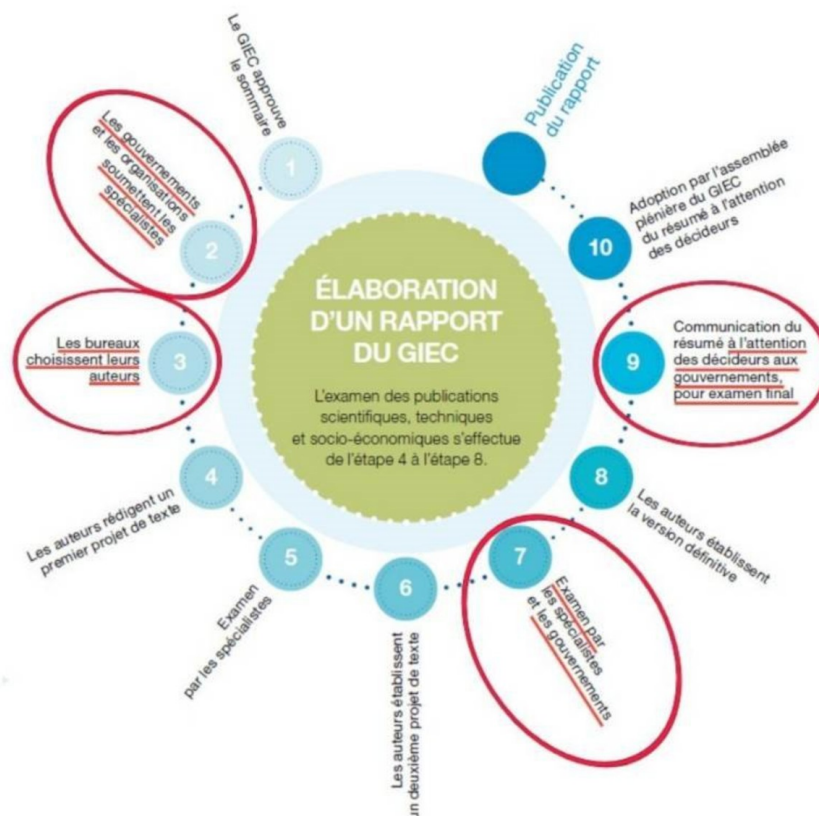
ÉLABORATION D'UN RAPPORT DU GIEC

L'examen des publications scientifiques, techniques et socio-économiques s'effectue de l'étape 4 à l'étape 8.

1
Le GIEC approuve le sommaire

2
Les gouvernements et les organisations soumettent les spécialistes

3
Les bureaux choisissent leurs auteurs

4
Les auteurs rédigent un premier projet de texte

5
Examen par les spécialistes

6
Les auteurs établissent un deuxième projet de texte

7
Examen par les spécialistes et les gouvernements

8
Les auteurs établissent la version définitive

9
Communication du résumé à l'attention des décideurs aux gouvernements, pour examen final

10
Adoption par l'assemblée plénière du GIEC du résumé à l'attention des décideurs

Publication du rapport